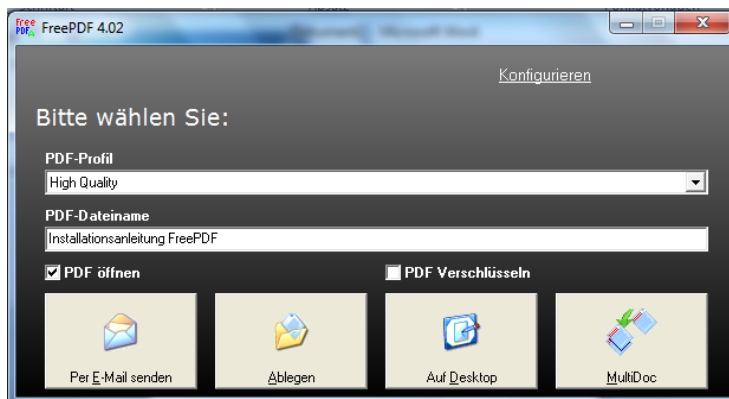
Free PDF FreePDF 4.02

Konfigurieren

Bitte wählen Sie:

PDF-Profil

High Quality

PDF-Dateiname

Installationsanleitung FreePDF

PDF öffnen

PDF Verschlüsseln

Per E-Mail senden

Ablegen

Auf Desktop

MultiDoc